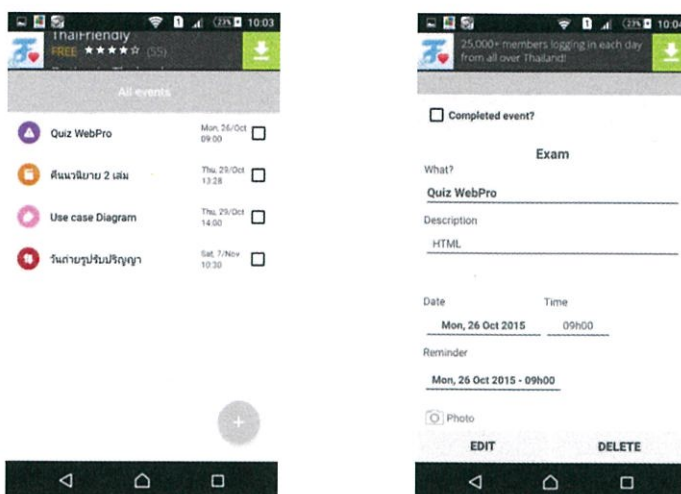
23% 10:03

ThaiFriendly
FREE ★★★★☆ (55)

All events

Quiz WebPro
Mon, 26/Oct 09:00

คืนนวนิยาย 2 เล่ม
Thu, 29/Oct 13:28

Use case Diagram
Thu, 29/Oct 14:00

วันถ่ายรูปรับปริญญา
Sat, 7/Nov 10:30

+

23% 10:04

25,000+ members logging in each day from all over Thailand!

Completed event?

Exam

What?
Quiz WebPro

Description
HTML

Date
Mon, 26 Oct 2015

Time
09h00

Reminder
Mon, 26 Oct 2015 - 09h00

Photo

EDIT
DELETE